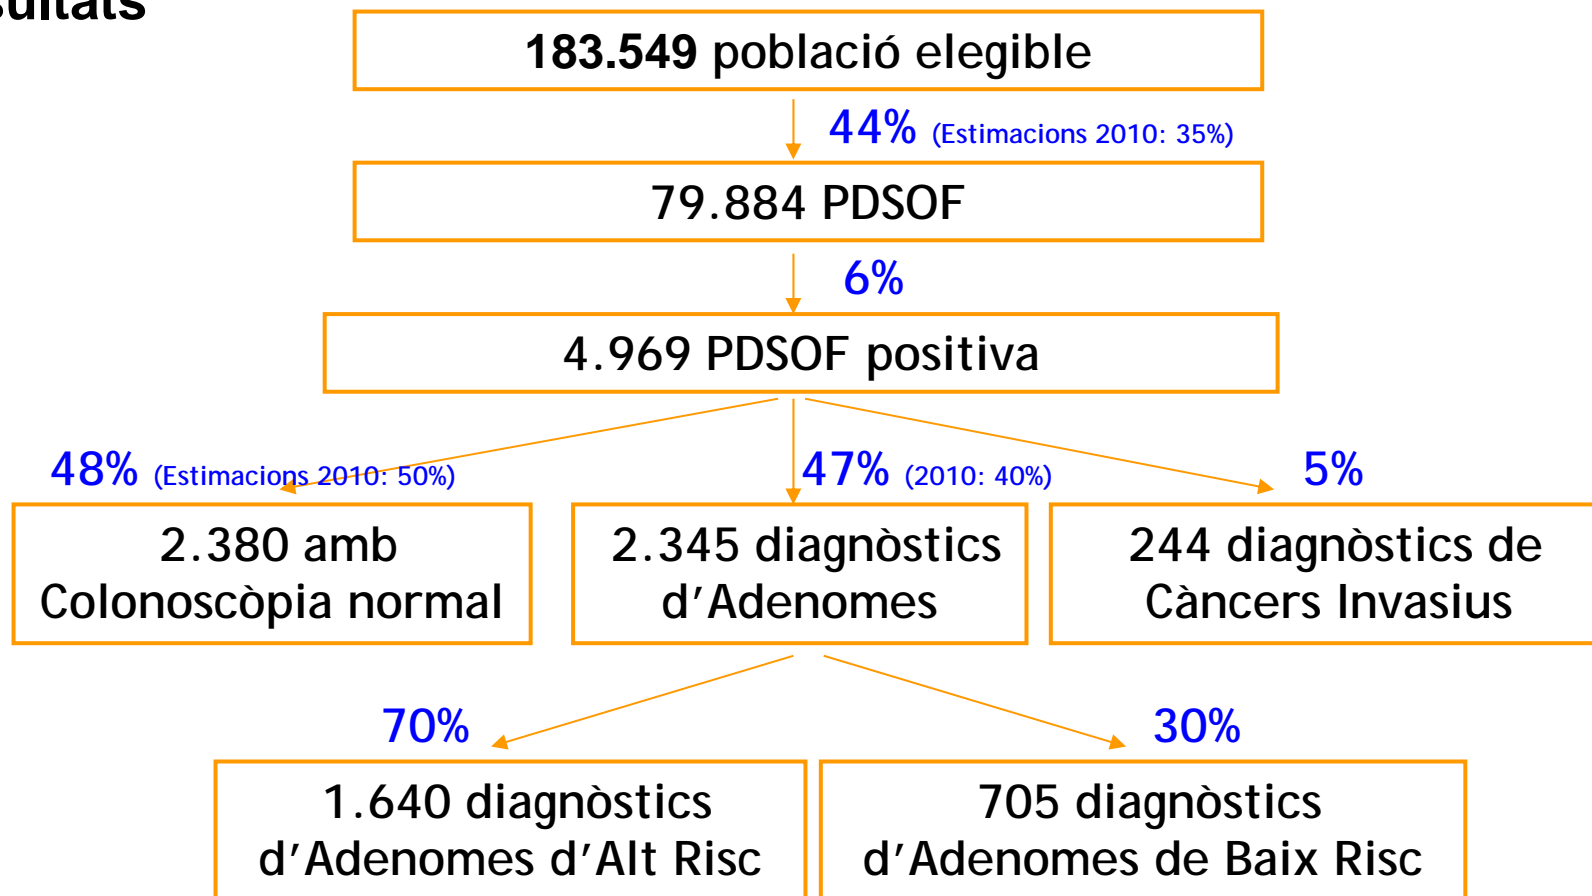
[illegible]sultats

183.549 població elegible

44% (Estimacions 2010: 35%)

79.884 PDSOF

6%

4.969 PDSOF positiva

48% (Estimacions 2010: 50%)

47% (2010: 40%)

5%

2.380 amb Colonoscòpia normal

2.345 diagnòstics d'Adenomes

244 diagnòstics de Càncers Invasius

70%

30%

1.640 diagnòstics d'Adenomes d'Alt Risc

705 diagnòstics d'Adenomes de Baix Risc